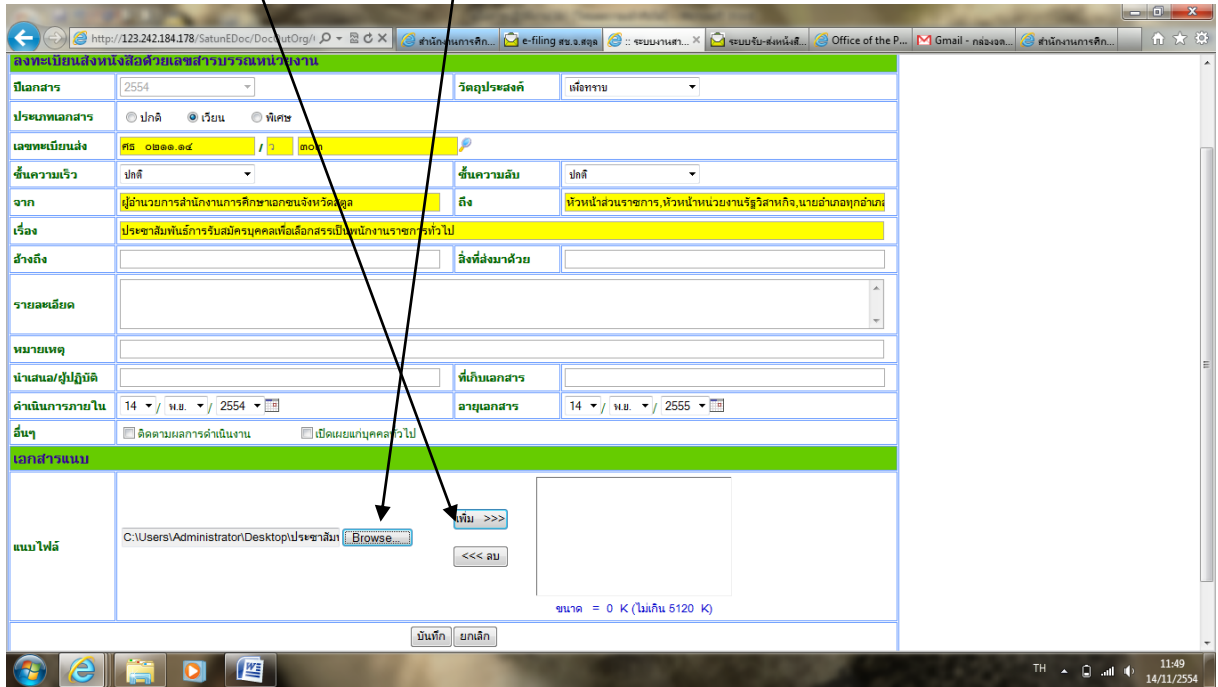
http://123.242.184.178/SatunEDoc/DocOutOrg/
สำนักงานการศึก...
e-filing สพ.จ.สตูล
:: ระบบงานสา...
ระบบรับ-ส่งหนังสื...
Office of the P...
Gmail - กล่องจด...
สำนักงานการศึก...

ลงทะเบียนส่งหนังสือด้วยเลขสารบรรณหน่วยงาน

| | | | |
|---|---|---|---|
| ปีเอกสาร | 2554 | วัตถุประสงค์ | เพื่อทราบ |
| ประเภทเอกสาร | ปกติ เวียน พิเศษ | | |
| เลขทะเบียนส่ง | ศธ ๐๒๑๑.๑๔ / ว ๓๐๑ | | |
| ชั้นความเร็ว | ปกติ | ชั้นความลับ | ปกติ |
| จาก | ผู้อำนวยการสำนักงานการศึกษาเอกชนจังหวัดสตูล | ถึง | หัวหน้าส่วนราชการ,หัวหน้าหน่วยงานรัฐวิสาหกิจ,นายอำเภอทุกอำเภ |
| เรื่อง | ประชาสัมพันธ์การรับสมัครบุคคลเพื่อเลือกสรรเป็นพนักงานราชการทั่วไป | | |
| อ้างถึง | | สิ่งที่ส่งมาด้วย | |
| รายละเอียด | | | |
| หมายเหตุ | | | |
| นำเสนอ/ผู้ปฏิบัติ | | ที่เก็บเอกสาร | |
| ดำเนินการภายใน | 14 / พ.ย. / 2554 | อายุเอกสาร | 14 / พ.ย. / 2555 |
| อื่นๆ | ติดตามผลการดำเนินงาน เปิดเผยแก่บุคคลทั่วไป | | |

เอกสารแนบ

แนบไฟล์ C:\Users\Administrator\Desktop\ประชาสัมา Browse...
เพิ่ม >>>
<<< ลบ
ขนาด = 0 K (ไม่เกิน 5120 K)

บันทึก ยกเลิก

TH 11:49 14/11/2554